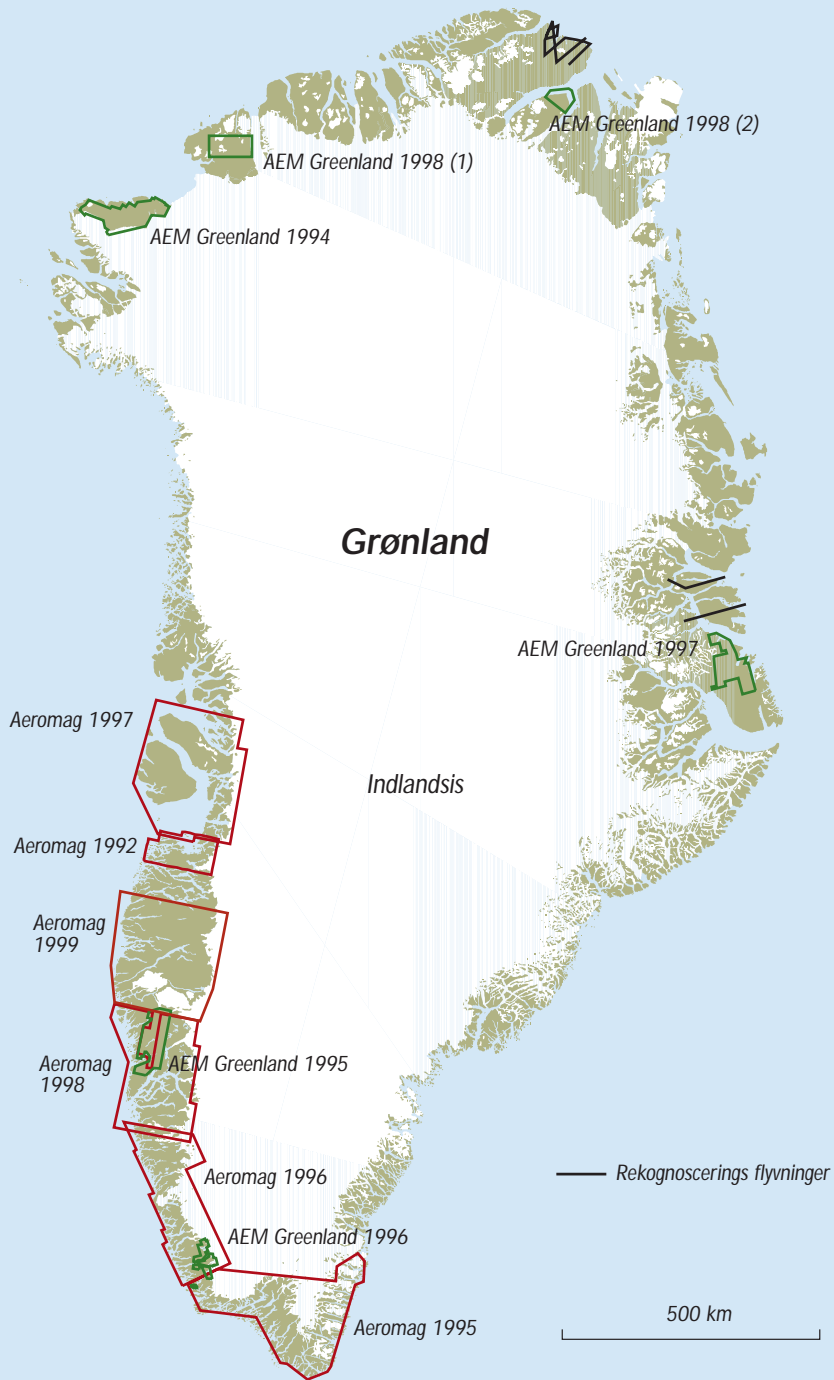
AEM Greenland 1998 (2)

AEM Greenland 1998 (1)

AEM Greenland 1994

Grønland

AEM Greenland 1997

Aeromag 1997

Indlandsis

Aeromag 1992

Aeromag 1999

Aeromag 1998

AEM Greenland 1995

Aeromag 1996

Rekognoscerings flyvninger

AEM Greenland 1996

500 km

Aeromag 1995